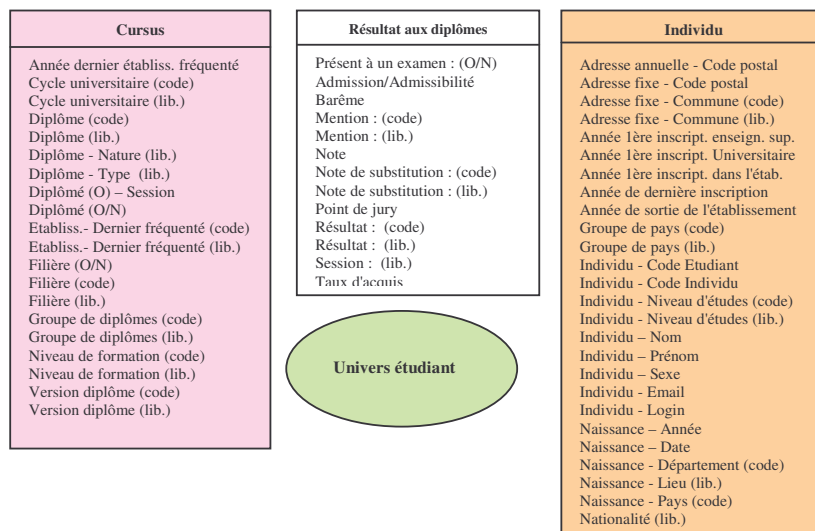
Cursus

Année dernier etabliss. fréquenté
Cycle universitaire (code)
Cycle universitaire (lib.)
Diplôme (code)
Diplôme (lib.)
Diplôme - Nature (lib.)
Diplôme - Type (lib.)
Diplômé (O) – Session
Diplômé (O/N)
Etabliss.- Dernier fréquenté (code)
Etabliss.- Dernier fréquenté (lib.)
Filière (O/N)
Filière (code)
Filière (lib.)
Groupe de diplômes (code)
Groupe de diplômes (lib.)
Niveau de formation (code)
Niveau de formation (lib.)
Version diplôme (code)
Version diplôme (lib.)

Résultat aux diplômes

Présent à un examen : (O/N)
Admission/Admissibilité
Barême
Mention : (code)
Mention : (lib.)
Note
Note de substitution : (code)
Note de substitution : (lib.)
Point de jury
Résultat : (code)
Résultat : (lib.)
Session : (lib.)
Taux d'acquis

Univers étudiant

Individu

Adresse annuelle - Code postal
Adresse fixe - Code postal
Adresse fixe - Commune (code)
Adresse fixe - Commune (lib.)
Année 1ère inscript. enseign. sup.
Année 1ère inscript. Universitaire
Année 1ère inscript. dans l'étab.
Année de dernière inscription
Année de sortie de l'établissement
Groupe de pays (code)
Groupe de pays (lib.)
Individu - Code Etudiant
Individu - Code Individu
Individu - Niveau d'études (code)
Individu - Niveau d'études (lib.)
Individu – Nom
Individu – Prénom
Individu – Sexe
Individu - Email
Individu - Login
Naissance – Année
Naissance – Date
Naissance - Département (code)
Naissance - Lieu (lib.)
Naissance - Pays (code)
Nationalité (lib.)